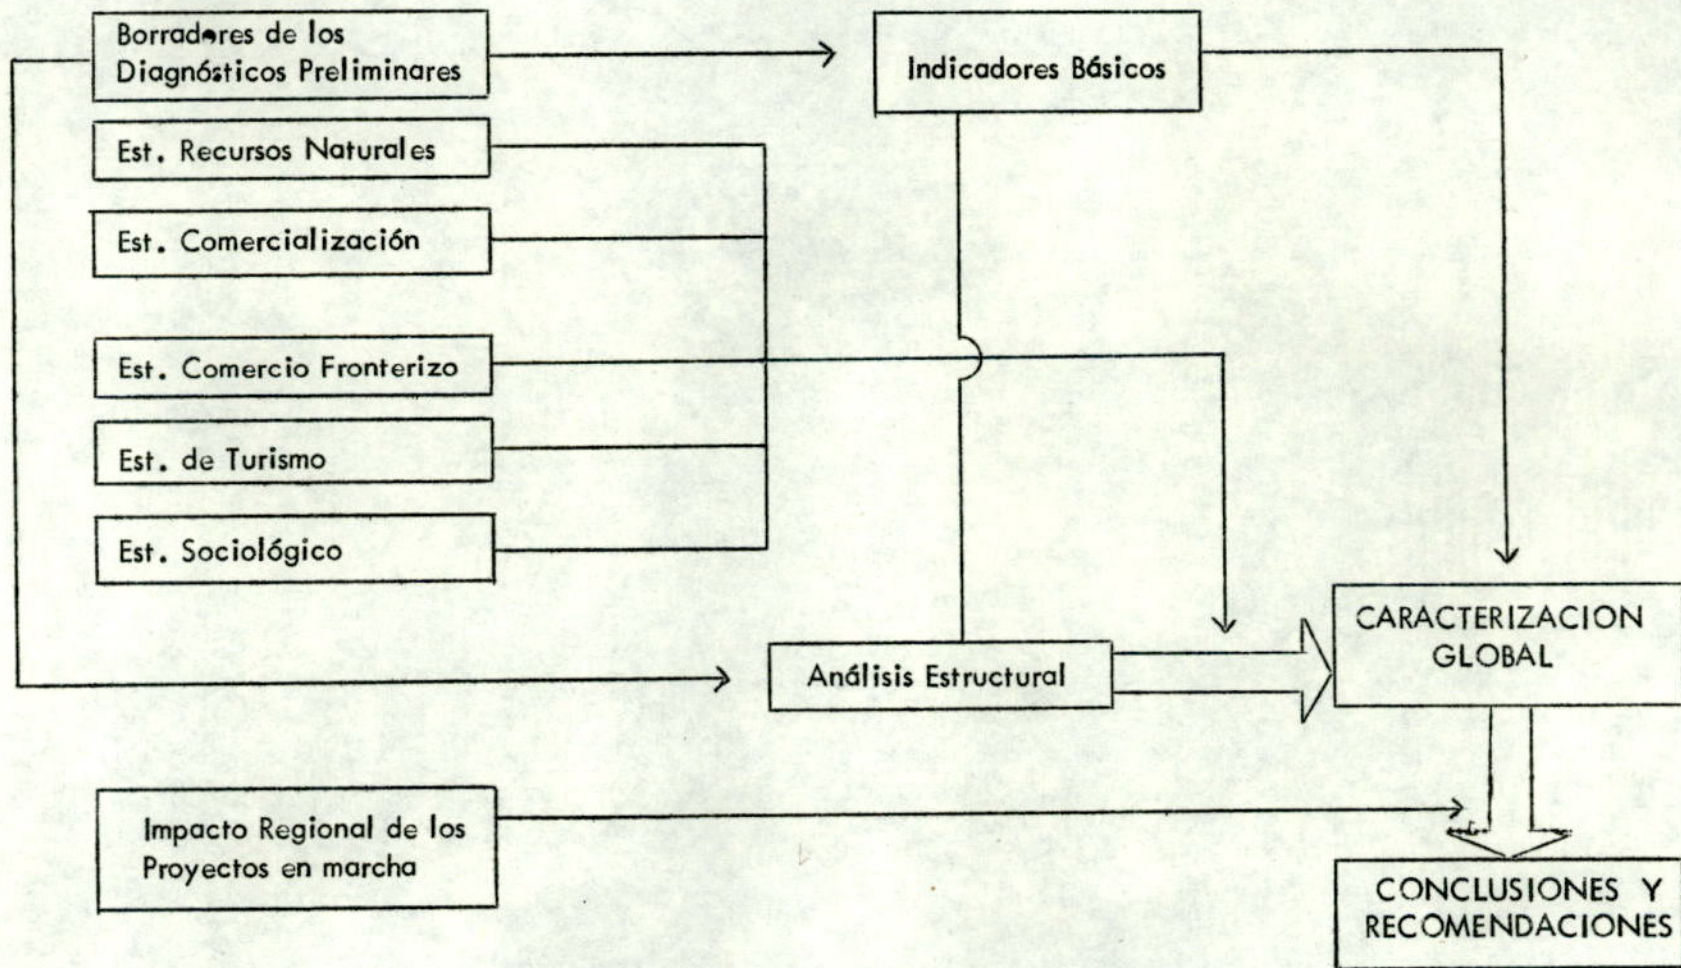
Borradores de los Diagnósticos Preliminares

Indicadores Básicos

Est. Recursos Naturales

Est. Comercialización

Est. Comercio Fronterizo

Est. de Turismo

Est. Sociológico

CARACTERIZACION GLOBAL

Análisis Estructural

Impacto Regional de los Proyectos en marcha

CONCLUSIONES Y RECOMENDACIONES